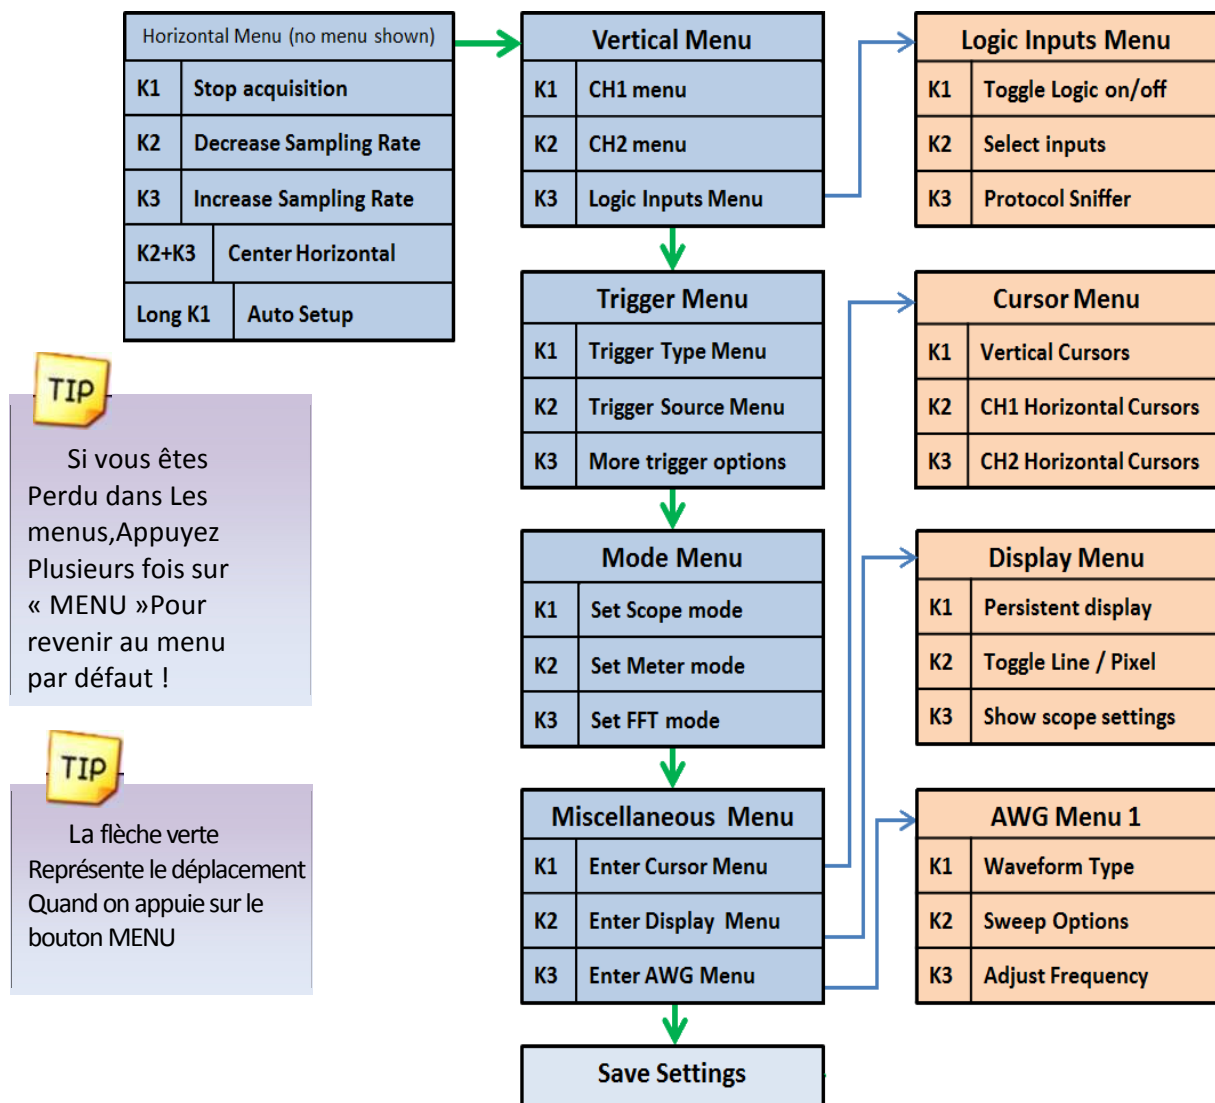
| Horizontal Menu (no menu shown) | |
|---|---|
| K1 | Stop acquisition |
| K2 | Decrease Sampling Rate |
| K3 | Increase Sampling Rate |
| K2+K3 | Center Horizontal |
| Long K1 | Auto Setup |

| Vertical Menu | |
|---|---|
| K1 | CH1 menu |
| K2 | CH2 menu |
| K3 | Logic Inputs Menu |

| Logic Inputs Menu | |
|---|---|
| K1 | Toggle Logic on/off |
| K2 | Select inputs |
| K3 | Protocol Sniffer |

| Trigger Menu | |
|---|---|
| K1 | Trigger Type Menu |
| K2 | Trigger Source Menu |
| K3 | More trigger options |

| Cursor Menu | |
|---|---|
| K1 | Vertical Cursors |
| K2 | CH1 Horizontal Cursors |
| K3 | CH2 Horizontal Cursors |

TIP

Si vous êtes Perdu dans Les menus,Appuyez Plusieurs fois sur « MENU »Pour revenir au menu par défaut !

| Mode Menu | |
|---|---|
| K1 | Set Scope mode |
| K2 | Set Meter mode |
| K3 | Set FFT mode |

| Display Menu | |
|---|---|
| K1 | Persistent display |
| K2 | Toggle Line / Pixel |
| K3 | Show scope settings |

TIP

La flèche verte Représente le déplacement Quand on appuie sur le bouton MENU

| Miscellaneous Menu | |
|---|---|
| K1 | Enter Cursor Menu |
| K2 | Enter Display Menu |
| K3 | Enter AWG Menu |

| AWG Menu 1 | |
|---|---|
| K1 | Waveform Type |
| K2 | Sweep Options |
| K3 | Adjust Frequency |

Save Settings